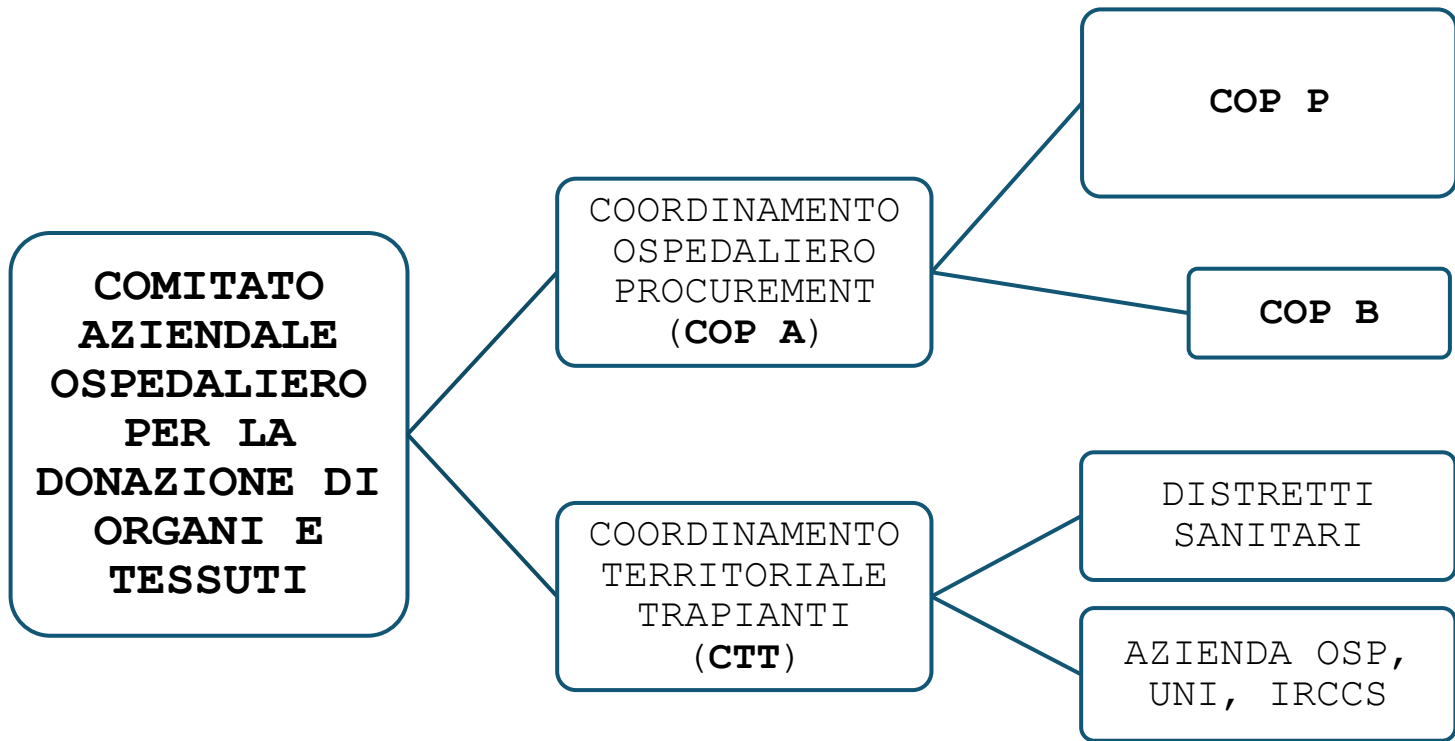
COMITATO AZIENDALE OSPEDALIERO PER LA DONAZIONE DI ORGANI E TESSUTI

COORDINAMENTO OSPEDALIERO PROCUREMENT (COP A)

COP P

COP B

COORDINAMENTO TERRITORIALE TRAPIANTI (CTT)

DISTRETTI SANITARI

AZIENDA OSP, UNI, IRCCS